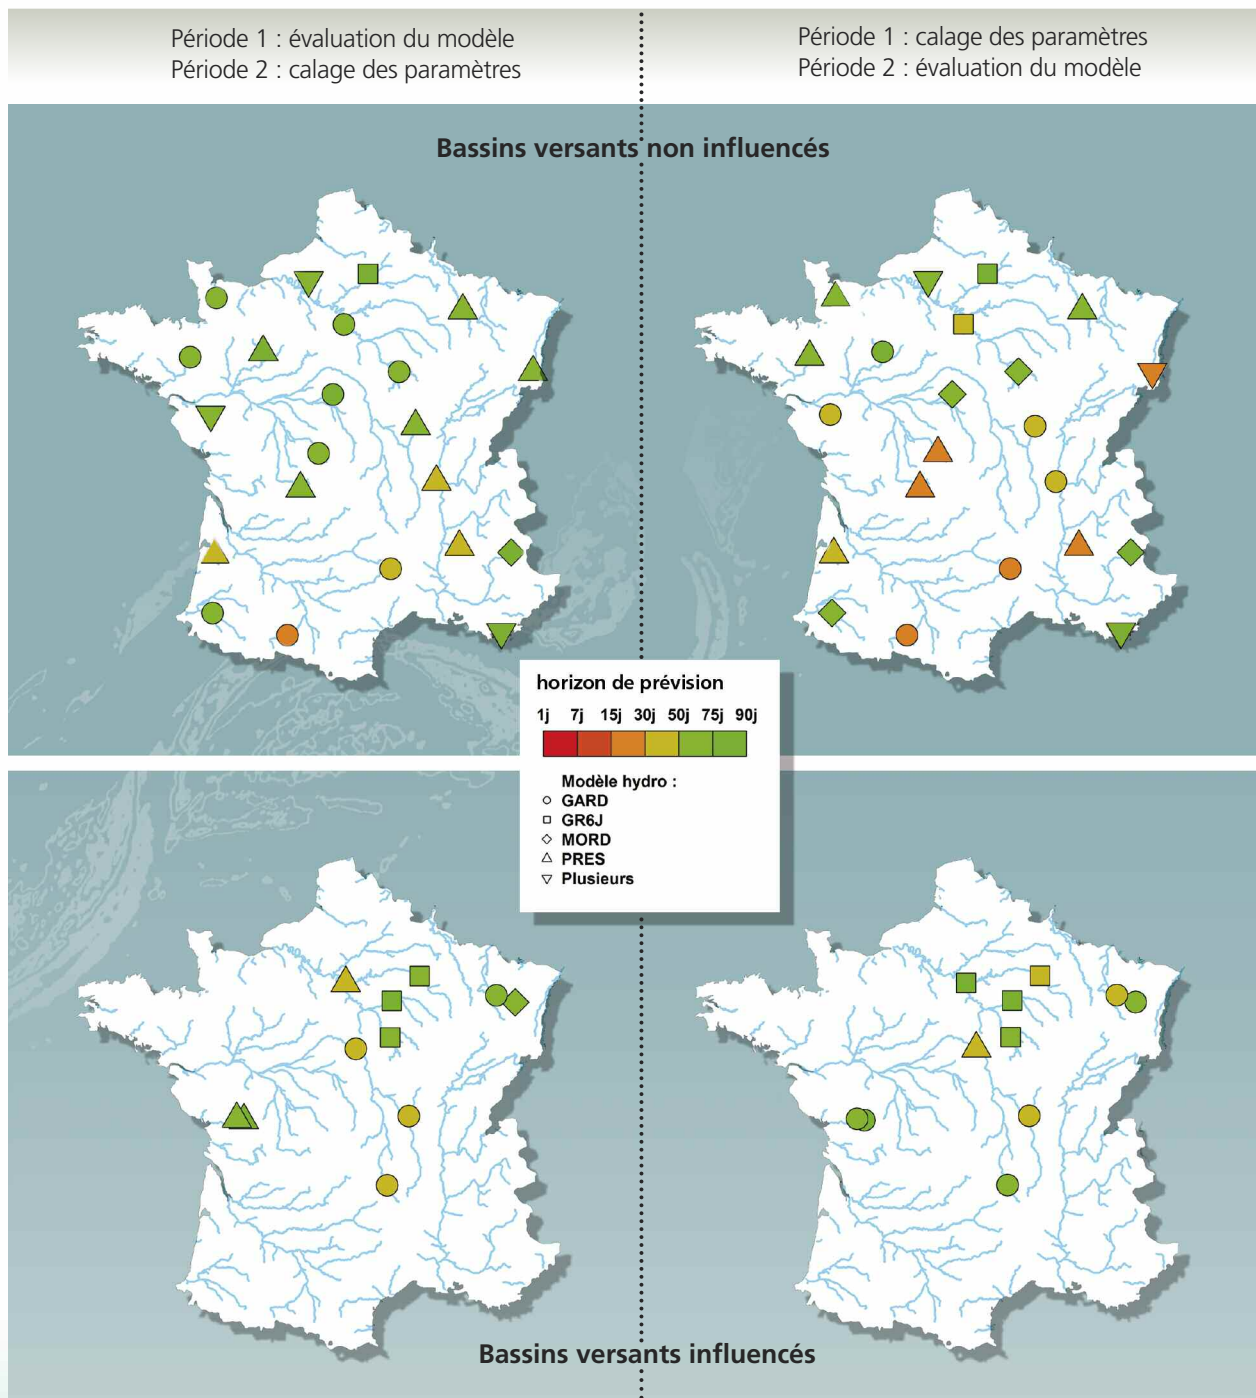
Période 1 : évaluation du modèle
Période 2 : calage des paramètres

Période 1 : calage des paramètres
Période 2 : évaluation du modèle

Bassins versants non influencés

horizon de prévision

1j 7j 15j 30j 50j 75j 90j

Modèle hydro :
○ GARD
□ GR6J
◇ MORD
△ PRES
▽ Plusieurs

Bassins versants influencés